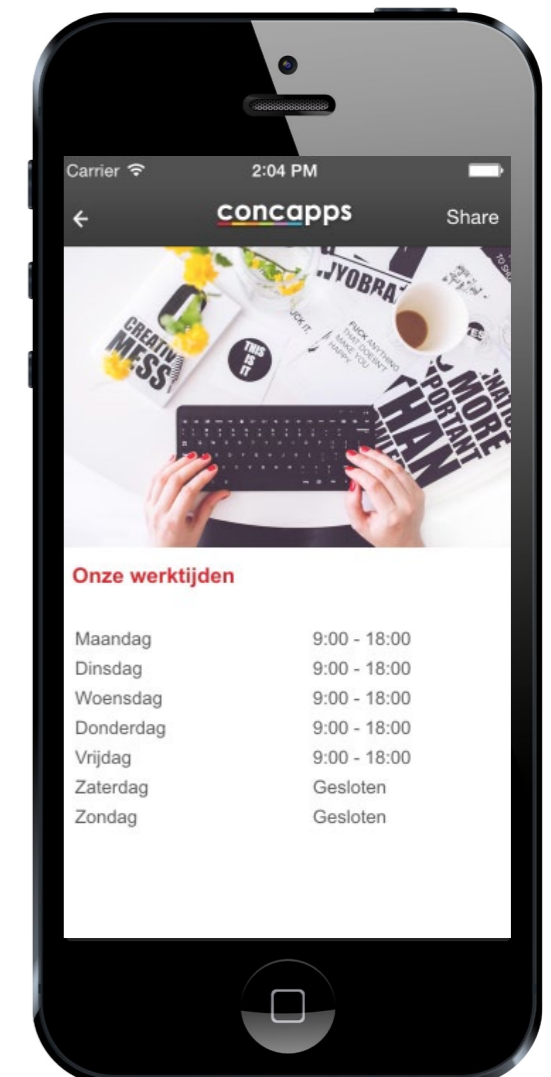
Carrier 2:04 PM

concapps Share

CREATIVE MESS
THIS IS IT
.JYOBRA
FUCK ANYTHING THAT DOESN'T MAKE YOU HAPPY
MORE PORTANT THAN

Onze werktijden

| | |
|---|---|
| Maandag | 9:00 - 18:00 |
| Dinsdag | 9:00 - 18:00 |
| Woensdag | 9:00 - 18:00 |
| Donderdag | 9:00 - 18:00 |
| Vrijdag | 9:00 - 18:00 |
| Zaterdag | Gesloten |
| Zondag | Gesloten |